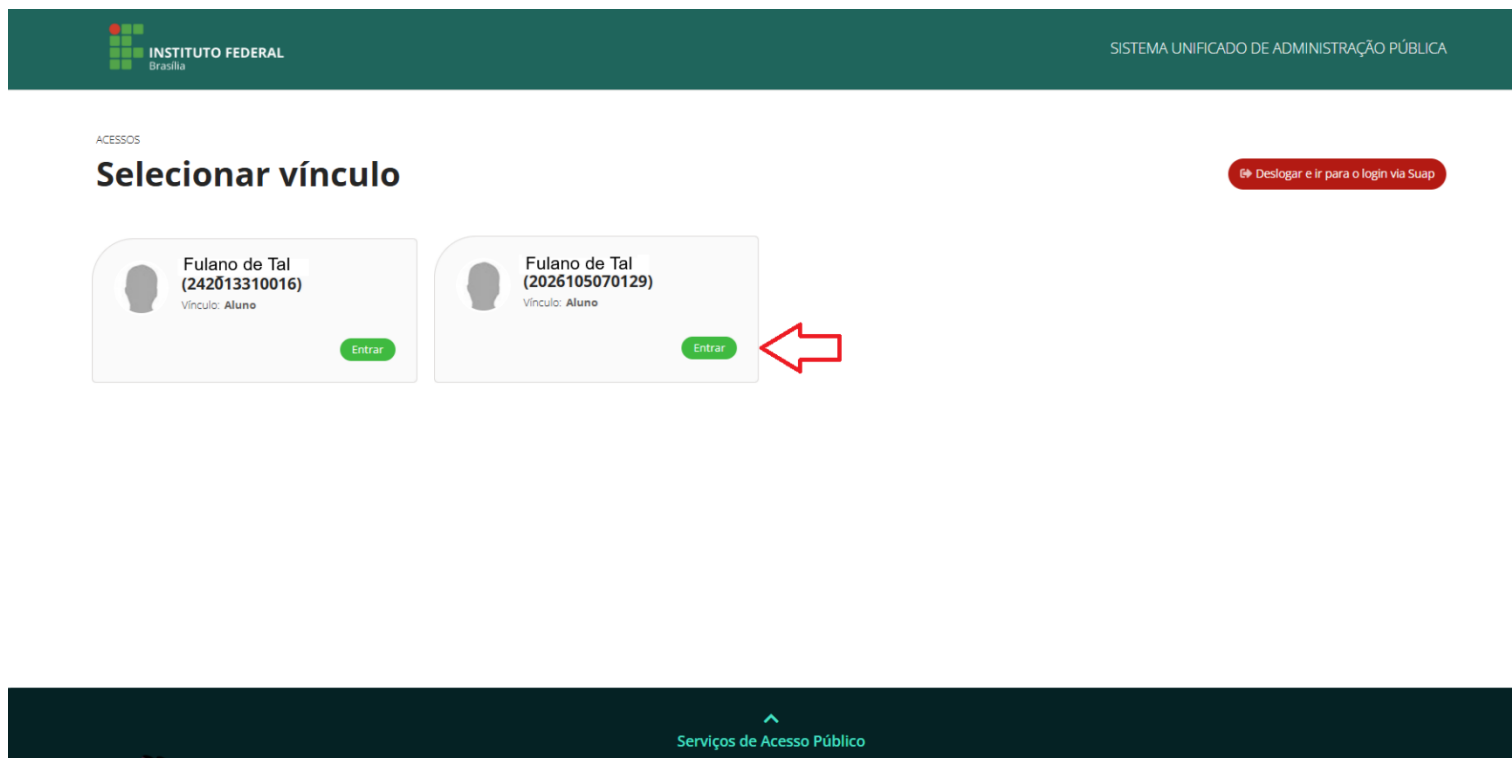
INSTITUTO FEDERAL
Brasília

SISTEMA UNIFICADO DE ADMINISTRAÇÃO PÚBLICA

ACESSOS

Selecionar vínculo

Deslogar e ir para o login via Suap

Fulano de Tal
(242013310016)
Vínculo: Aluno

Entrar

Fulano de Tal
(2026105070129)
Vínculo: Aluno

Entrar

Serviços de Acesso Público